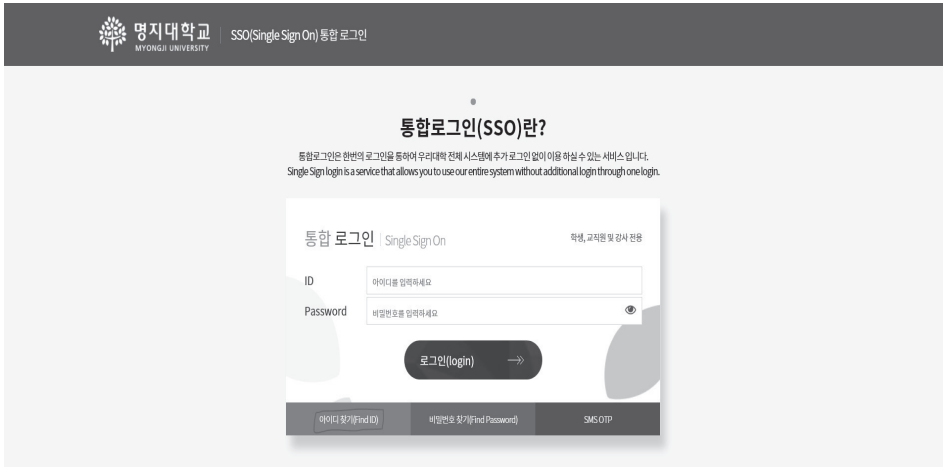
명지대학교 MYONGJI UNIVERSITY | SSO(Single Sign On) 통합 로그인

통합로그인(SSO)란?

통합로그인은 한번의 로그인을 통하여 우리대학 전체 시스템에 추가 로그인 없이 이용 하실 수 있는 서비스 입니다.
Single Sign login is a service that allows you to use our entire system without additional login through one login.

통합 로그인 | Single Sign On

학생, 교직원 및 강사 전용

ID

아이디를 입력하세요

Password

비밀번호를 입력하세요

로그인(login)

아이디 찾기(Find ID)

비밀번호 찾기(Find Password)

SMS OTP